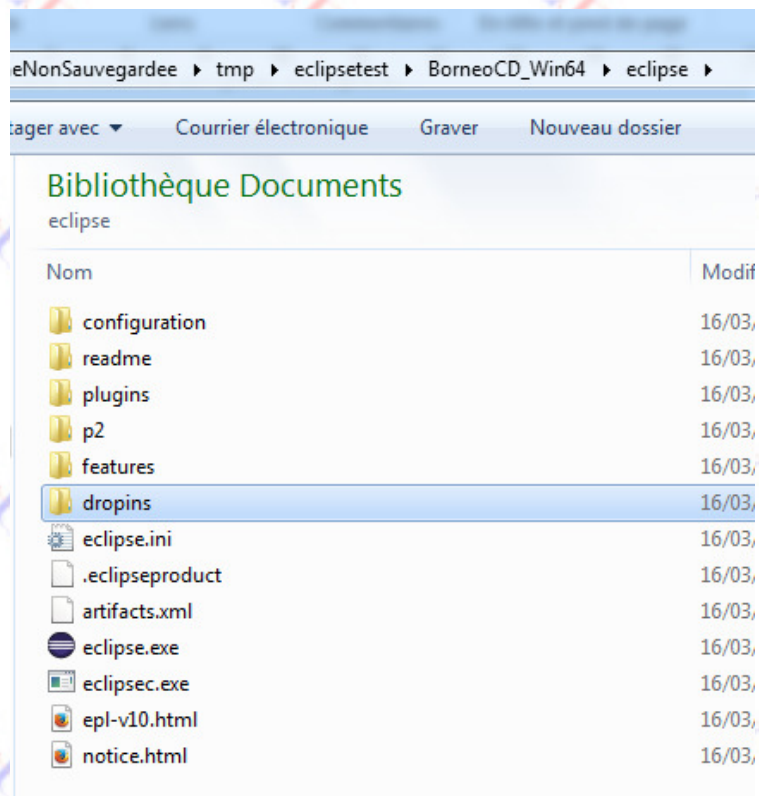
eNonSauvegardee ▸ tmp ▸ eclipsetest ▸ BorneoCD_Win64 ▸ eclipse ▸

tager avec ▾ Courrier électronique Graver Nouveau dossier

Bibliothèque Documents
eclipse

| Nom | Modif |
|---|---|
| configuration | 16/03, |
| readme | 16/03, |
| plugins | 16/03, |
| p2 | 16/03, |
| features | 16/03, |
| dropins | 16/03, |
| eclipse.ini | 16/03, |
| .eclipseproduct | 16/03, |
| artifacts.xml | 16/03, |
| eclipse.exe | 16/03, |
| eclipsec.exe | 16/03, |
| epl-v10.html | 16/03, |
| notice.html | 16/03, |